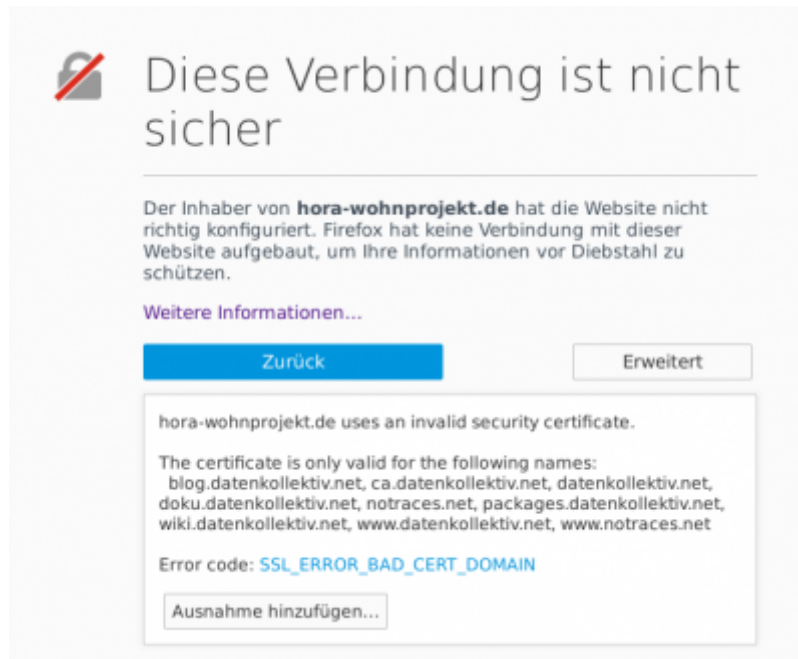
Diese Verbindung ist nicht sicher

Der Inhaber von **hora-wohnprojekt.de** hat die Website nicht richtig konfiguriert. Firefox hat keine Verbindung mit dieser Website aufgebaut, um Ihre Informationen vor Diebstahl zu schützen.

Weitere Informationen...

Zurück

Erweitert

hora-wohnprojekt.de uses an invalid security certificate.

The certificate is only valid for the following names: blog.datenkollektiv.net, ca.datenkollektiv.net, datenkollektiv.net, doku.datenkollektiv.net, notraces.net, packages.datenkollektiv.net, wiki.datenkollektiv.net, www.datenkollektiv.net, www.notraces.net

Error code: SSL_ERROR_BAD_CERT_DOMAIN

Ausnahme hinzufügen...